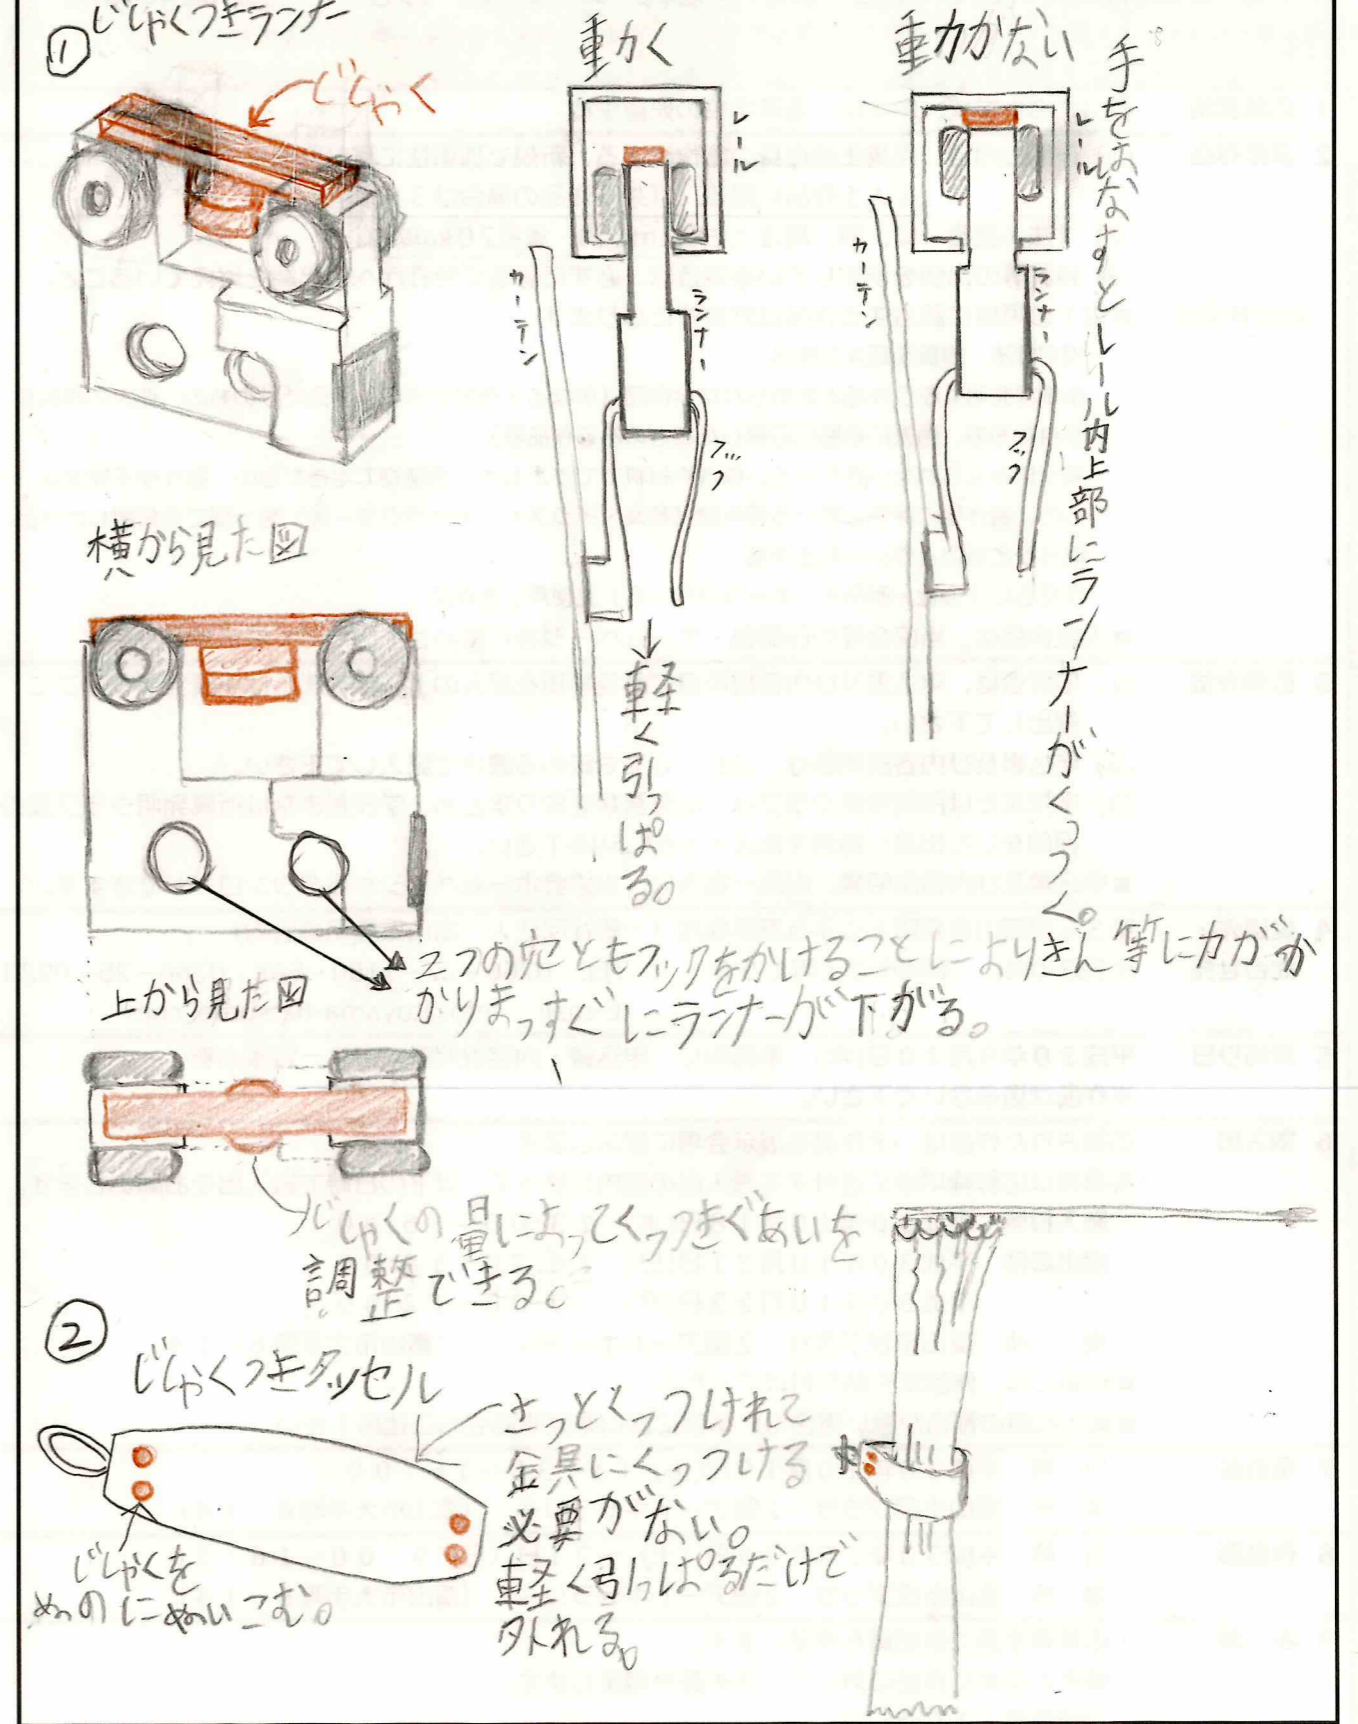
① じしゃくつきランナー

じしゃく

横から見た図

上から見た図

重力く

レール

カーテン

ランナー

フック

軽く引っぱる。

重力がない

カーテン

ランナー

フック

手をはなすとレール内上部にランナーがくっつく。

二つの穴ともフックをかけることによりきん等に力がかかりまっすぐにランナーが下がる。

じしゃくの量によってくっつきぐあいを調整できる。

② じしゃくつきタッセル

じしゃくをぬのにぬいこむ。

さっとくっつけれて金具にくっつける必要がない。軽く引っぱるだけで外れる。